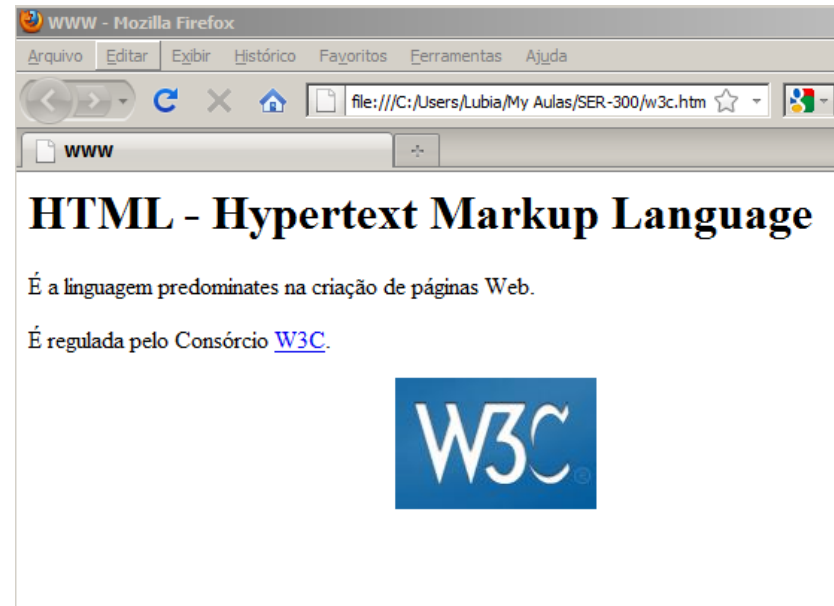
WWW - Mozilla Firefox

Arquivo Editar Exibir Histórico Favoritos Ferramentas Ajuda

file:///C:/Users/Lubia/My Aulas/SER-300/w3c.htm

WWW

+

HTML - Hypertext Markup Language

É a linguagem predominates na criação de páginas Web.

É regulada pelo Consórcio W3C.

W3C